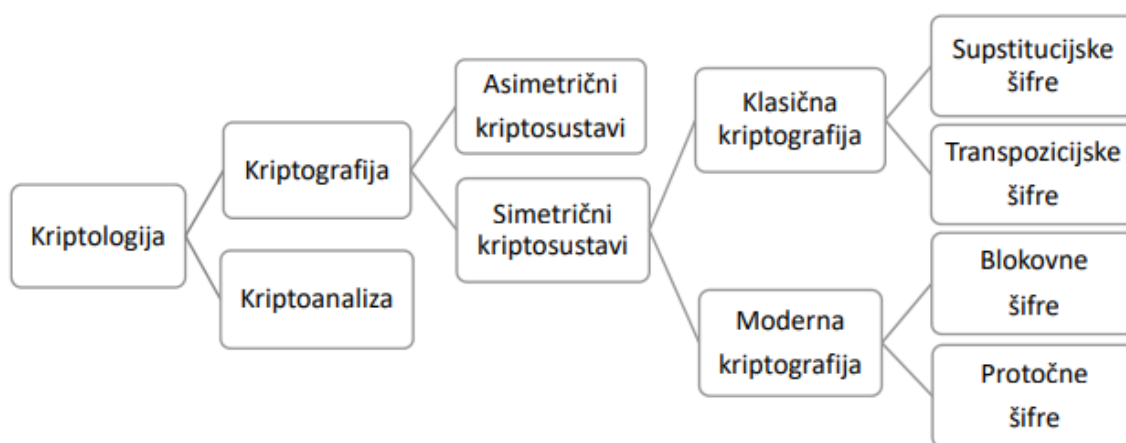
Kriptologija

Kriptografija

Kriptoanaliza

Asimetrični kriptosustavi

Simetrični kriptosustavi

Klasična kriptografija

Moderna kriptografija

Supstitucijske šifre

Transpozicijske šifre

Blokovne šifre

Protočne šifre